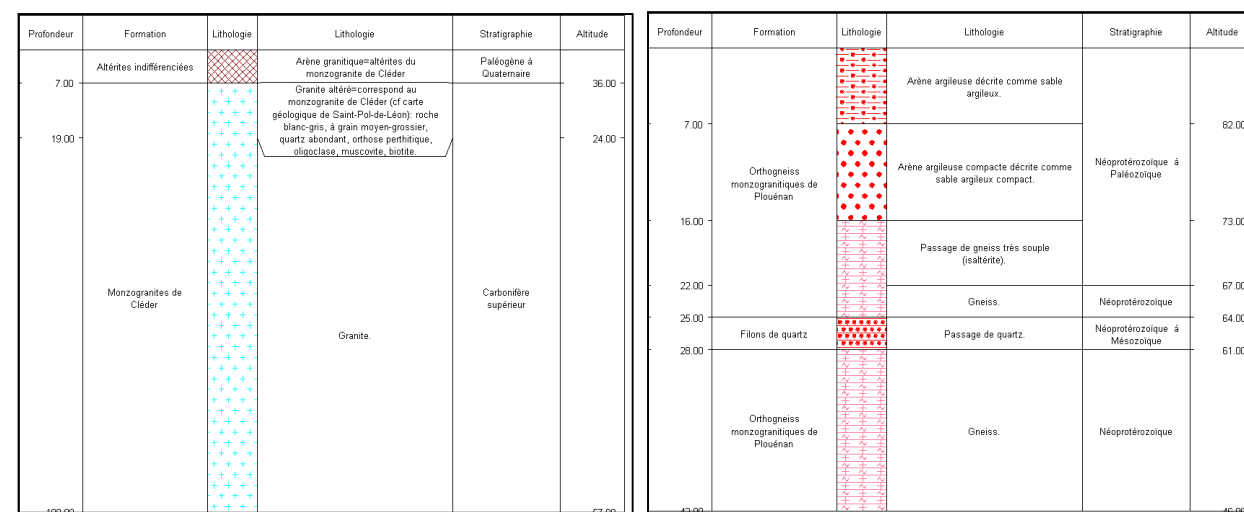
| Profondeur | Formation | Lithologie | Lithologie | Stratigraphie | Altitude |
|---|---|---|---|---|---|
| 7.00 | Altérites indifférenciées | | Arène granitique=altérites du monzogranite de Cléder | Paléogène à Quaternaire | 36.00 |
| 19.00 | Monzogranites de Cléder | | Granite altéré=correspond au monzogranite de Cléder (cf carte géologique de Saint-Pol-de-Léon): roche blanc-gris, à grain moyen-grossier, quartz abondant, orthose perthitique, oligoclase, muscovite, biotite. | Carbonifère supérieur | 24.00 |
| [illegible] | | | Granite. | | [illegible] |

| Profondeur | Formation | Lithologie | Lithologie | Stratigraphie | Altitude |
|---|---|---|---|---|---|
| 7.00 | Orthogneiss monzogranitiques de Plouénan | | Arène argileuse décrite comme sable argileux. | Néoprotérozoïque à Paléozoïque | 82.00 |
| 16.00 | | | Arène argileuse compacte décrite comme sable argileux compact. | | 73.00 |
| 22.00 | | | Passage de gneiss très souple (isaltérite). | | 67.00 |
| 25.00 | | | Gneiss. | Néoprotérozoïque | 64.00 |
| 28.00 | Filons de quartz | | Passage de quartz. | Néoprotérozoïque à Mésozoïque | 61.00 |
| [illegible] | Orthogneiss monzogranitiques de Plouénan | | Gneiss. | Néoprotérozoïque | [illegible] |